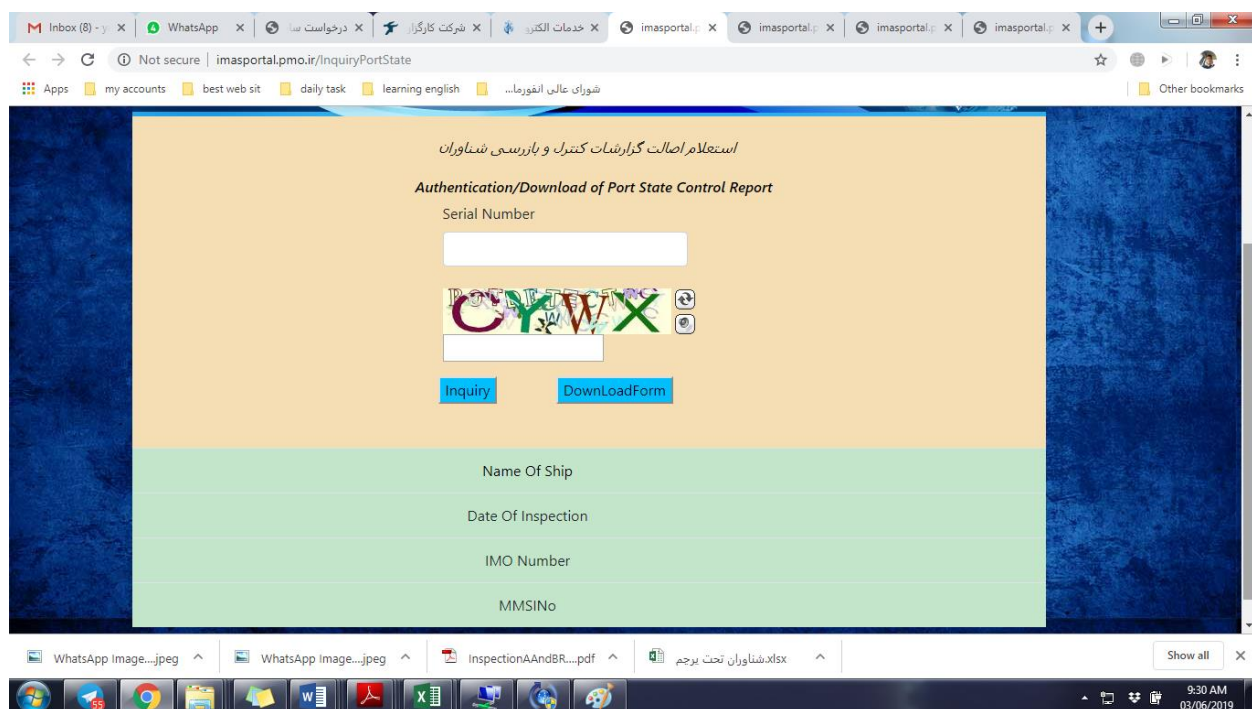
Inbox (8) - y × | WhatsApp × | درخواست سا × | شرکت کارگزا × | خدمات الکتر × | imasportal.p × | imasportal.p × | imasportal.p × | imasportal.p ×

Not secure | imasportal.pmo.ir/InquiryPortState

Apps | my accounts | best web sit | daily task | learning english | شورای عالی انفورما... | Other bookmarks

استعلام اصالت گزارشات کنترل و بازرسی شناوران

Authentication/Download of Port State Control Report

Serial Number

CYWX

Inquiry DownLoadForm

Name Of Ship

Date Of Inspection

IMO Number

MMSINo

WhatsApp Image....jpeg ^ | WhatsApp Image....jpeg ^ | InspectionAAndBR....pdf ^ | شناوران تحت پرچم.xlsx ^ | Show all ×

55

9:30 AM
03/06/2019